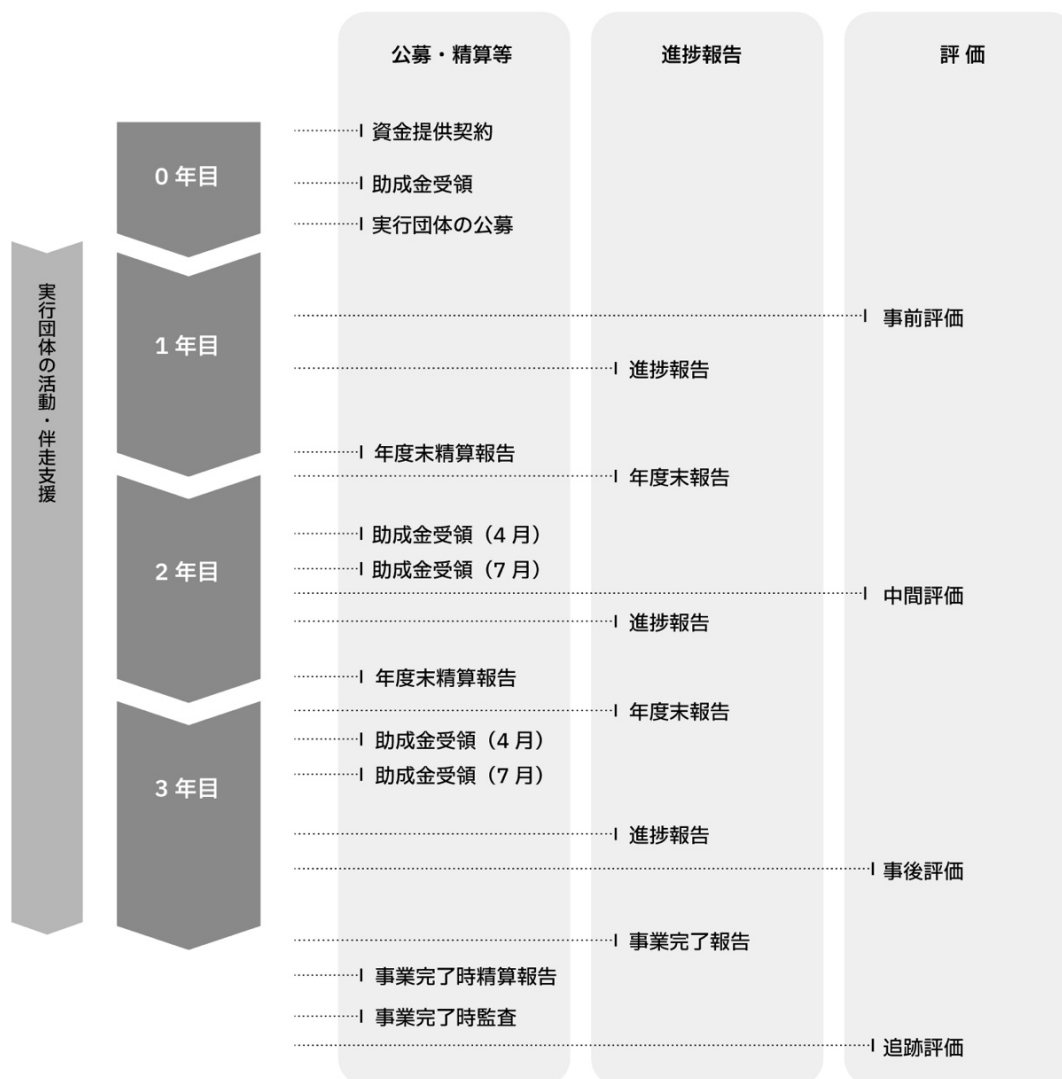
公募・精算等

進捗報告

評 価

実行団体の活動・伴走支援

0 年目

資金提供契約

助成金受領

実行団体の公募

1 年目

事前評価

進捗報告

年度末精算報告

年度末報告

2 年目

助成金受領（4 月）

助成金受領（7 月）

中間評価

進捗報告

年度末精算報告

年度末報告

3 年目

助成金受領（4 月）

助成金受領（7 月）

進捗報告

事後評価

事業完了報告

事業完了時精算報告

事業完了時監査

追跡評価